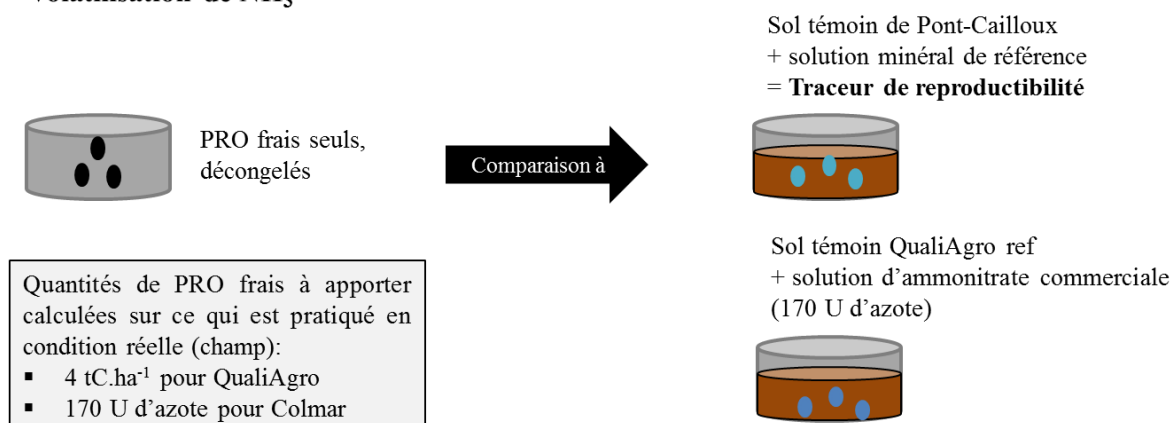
Volatilisation de $NH_3$ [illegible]

PRO frais seuls, décongelés

Comparaison à

Sol témoin de Pont-Cailloux
+ solution minéral de référence
= **Traceur de reproductibilité**

Sol témoin QualiAgro ref
+ solution d'ammonitrate commerciale
(170 U d'azote)

Quantités de PRO frais à apporter calculées sur ce qui est pratiqué en condition réelle (champ):
▪ 4 $tC.ha^{-1}$ pour QualiAgro
▪ 170 U d'azote pour Colmar